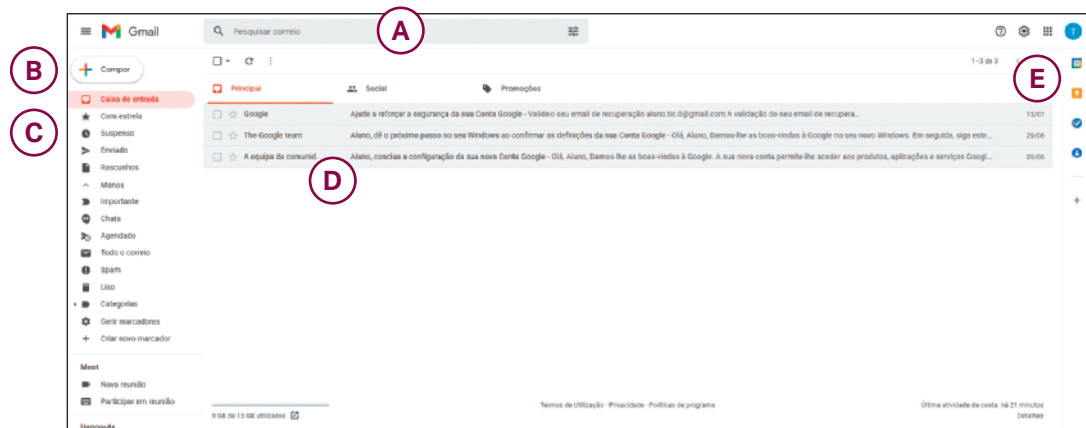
Gmail

Pesquisar correio

A

B

Compor

C

Caixa de entrada
Com estrela
Suspenso
Enviado
Rascunhos
Menos
Importante
Chats
Agendado
Todo o correio
Spam
Lixo
Categorias
Gerir marcadores
Criar novo marcador

Meet
Nova reunião
Participar em reunião

Hangouts

1–3 de 3

E

Principal
Social
Promoções

Google — Ajude a reforçar a segurança da sua Conta Google - Valideo seu email de recuperação aluno.tic.6@gmail.com A validação de seu email de recupera... — 13/07

The Google team — Aluno, dê o próximo passo no seu Windows ao confirmar as definições da sua Conta Google - Olá, Aluno, Damos-lhe as boas-vindas à Google no seu novo Windows. Em seguida, siga estr... — 29/06

A equipa da comunid. — Aluno, conclua a configuração da sua nova Conta Google - Olá, Aluno, Damos-lhe as boas-vindas à Google. A sua nova conta permite-lhe aceder aos produtos, aplicações e serviços Googl... — 29/06

D

0 GB de 15 GB utilizados

Termos de Utilização · Privacidade · Políticas do programa

Última atividade da conta: há 21 minutos
Detalhes